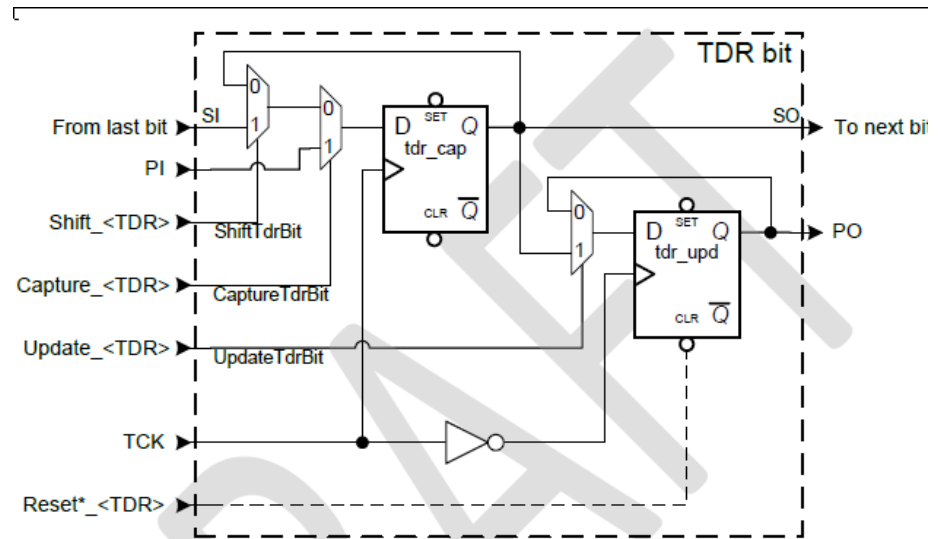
TDR bit

From last bit

SI

0

1

0

1

D SET Q

tdr_cap

CLR $\overline{Q}$

SO

To next bit

PI

Shift_<TDR>

ShiftTdrBit

0

1

D SET Q

tdr_upd

CLR $\overline{Q}$

PO

Capture_<TDR>

CaptureTdrBit

Update_<TDR>

UpdateTdrBit

TCK

Reset*_<TDR>